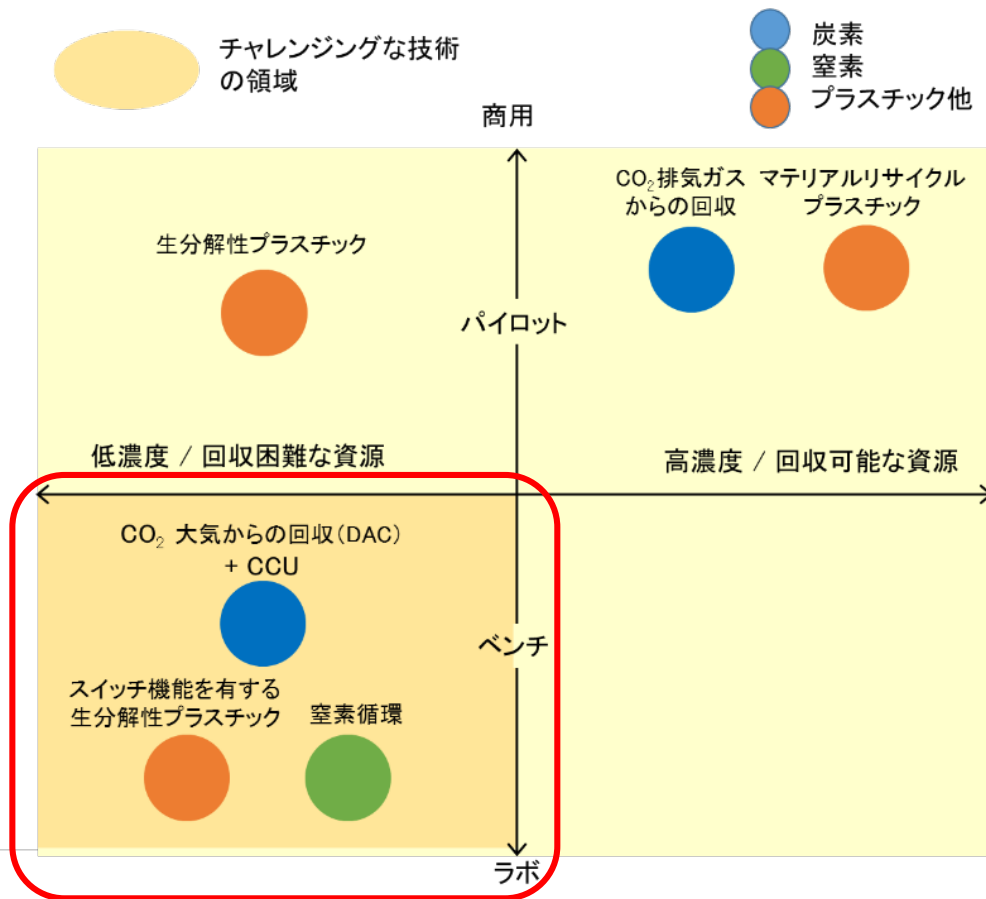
チャレンジングな技術の領域

炭素
窒素
プラスチック他

商用

$CO_2$排気ガスからの回収

マテリアルリサイクルプラスチック

生分解性プラスチック

パイロット

低濃度 / 回収困難な資源

高濃度 / 回収可能な資源

$CO_2$ 大気からの回収（DAC）+ CCU

ベンチ

スイッチ機能を有する生分解性プラスチック

窒素循環

ラボ